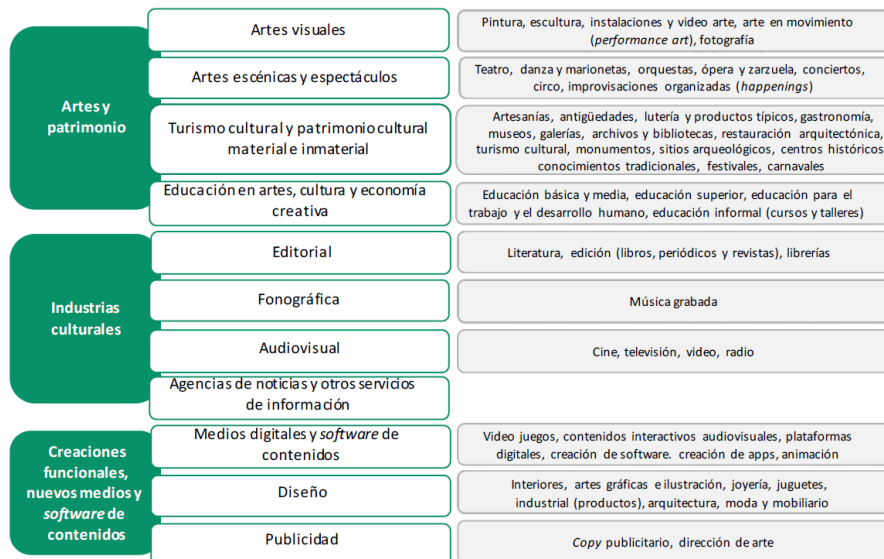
Artes y patrimonio

Artes visuales

Pintura, escultura, instalaciones y video arte, arte en movimiento (*performance art*), fotografía

Artes escénicas y espectáculos

Teatro, danza y marionetas, orquestas, ópera y zarzuela, conciertos, circo, improvisaciones organizadas (*happenings*)

Turismo cultural y patrimonio cultural material e inmaterial

Artesanías, antigüedades, lutería y productos típicos, gastronomía, museos, galerías, archivos y bibliotecas, restauración arquitectónica, turismo cultural, monumentos, sitios arqueológicos, centros históricos conocimientos tradicionales, festivales, carnavales

Educación en artes, cultura y economía creativa

Educación básica y media, educación superior, educación para el trabajo y el desarrollo humano, educación informal (cursos y talleres)

Industrias culturales

Editorial

Literatura, edición (libros, periódicos y revistas), librerías

Fonográfica

Música grabada

Audiovisual

Cine, televisión, video, radio

Agencias de noticias y otros servicios de información

Creaciones funcionales, nuevos medios y *software* de contenidos

Medios digitales y *software* de contenidos

Video juegos, contenidos interactivos audiovisuales, plataformas digitales, creación de software. creación de apps, animación

Diseño

Interiores, artes gráficas e ilustración, joyería, juguetes, industrial (productos), arquitectura, moda y mobiliario

Publicidad

*Copy* publicitario, dirección de arte